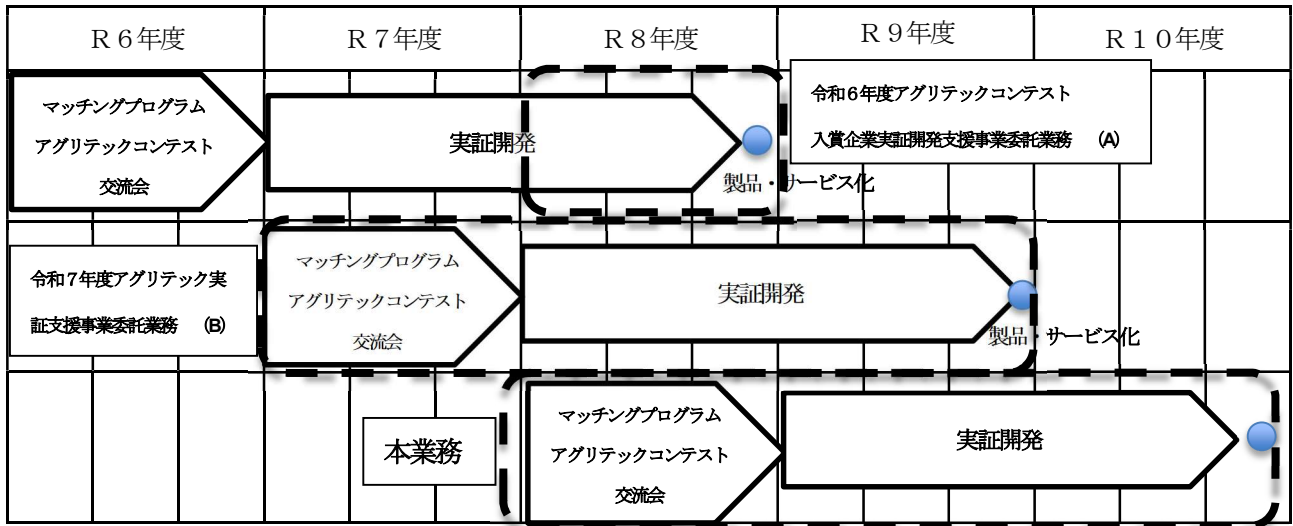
| R６年度 | R７年度 | R８年度 | R９年度 | R１０年度 |
|---|---|---|---|---|

マッチングプログラム
アグリテックコンテスト
交流会

実証開発

製品・サービス化

令和６年度アグリテックコンテスト
入賞企業実証開発支援事業委託業務 (A)

令和７年度アグリテック実証支援事業委託業務 (B)

マッチングプログラム
アグリテックコンテスト
交流会

実証開発

製品・サービス化

本業務

マッチングプログラム
アグリテックコンテスト
交流会

実証開発